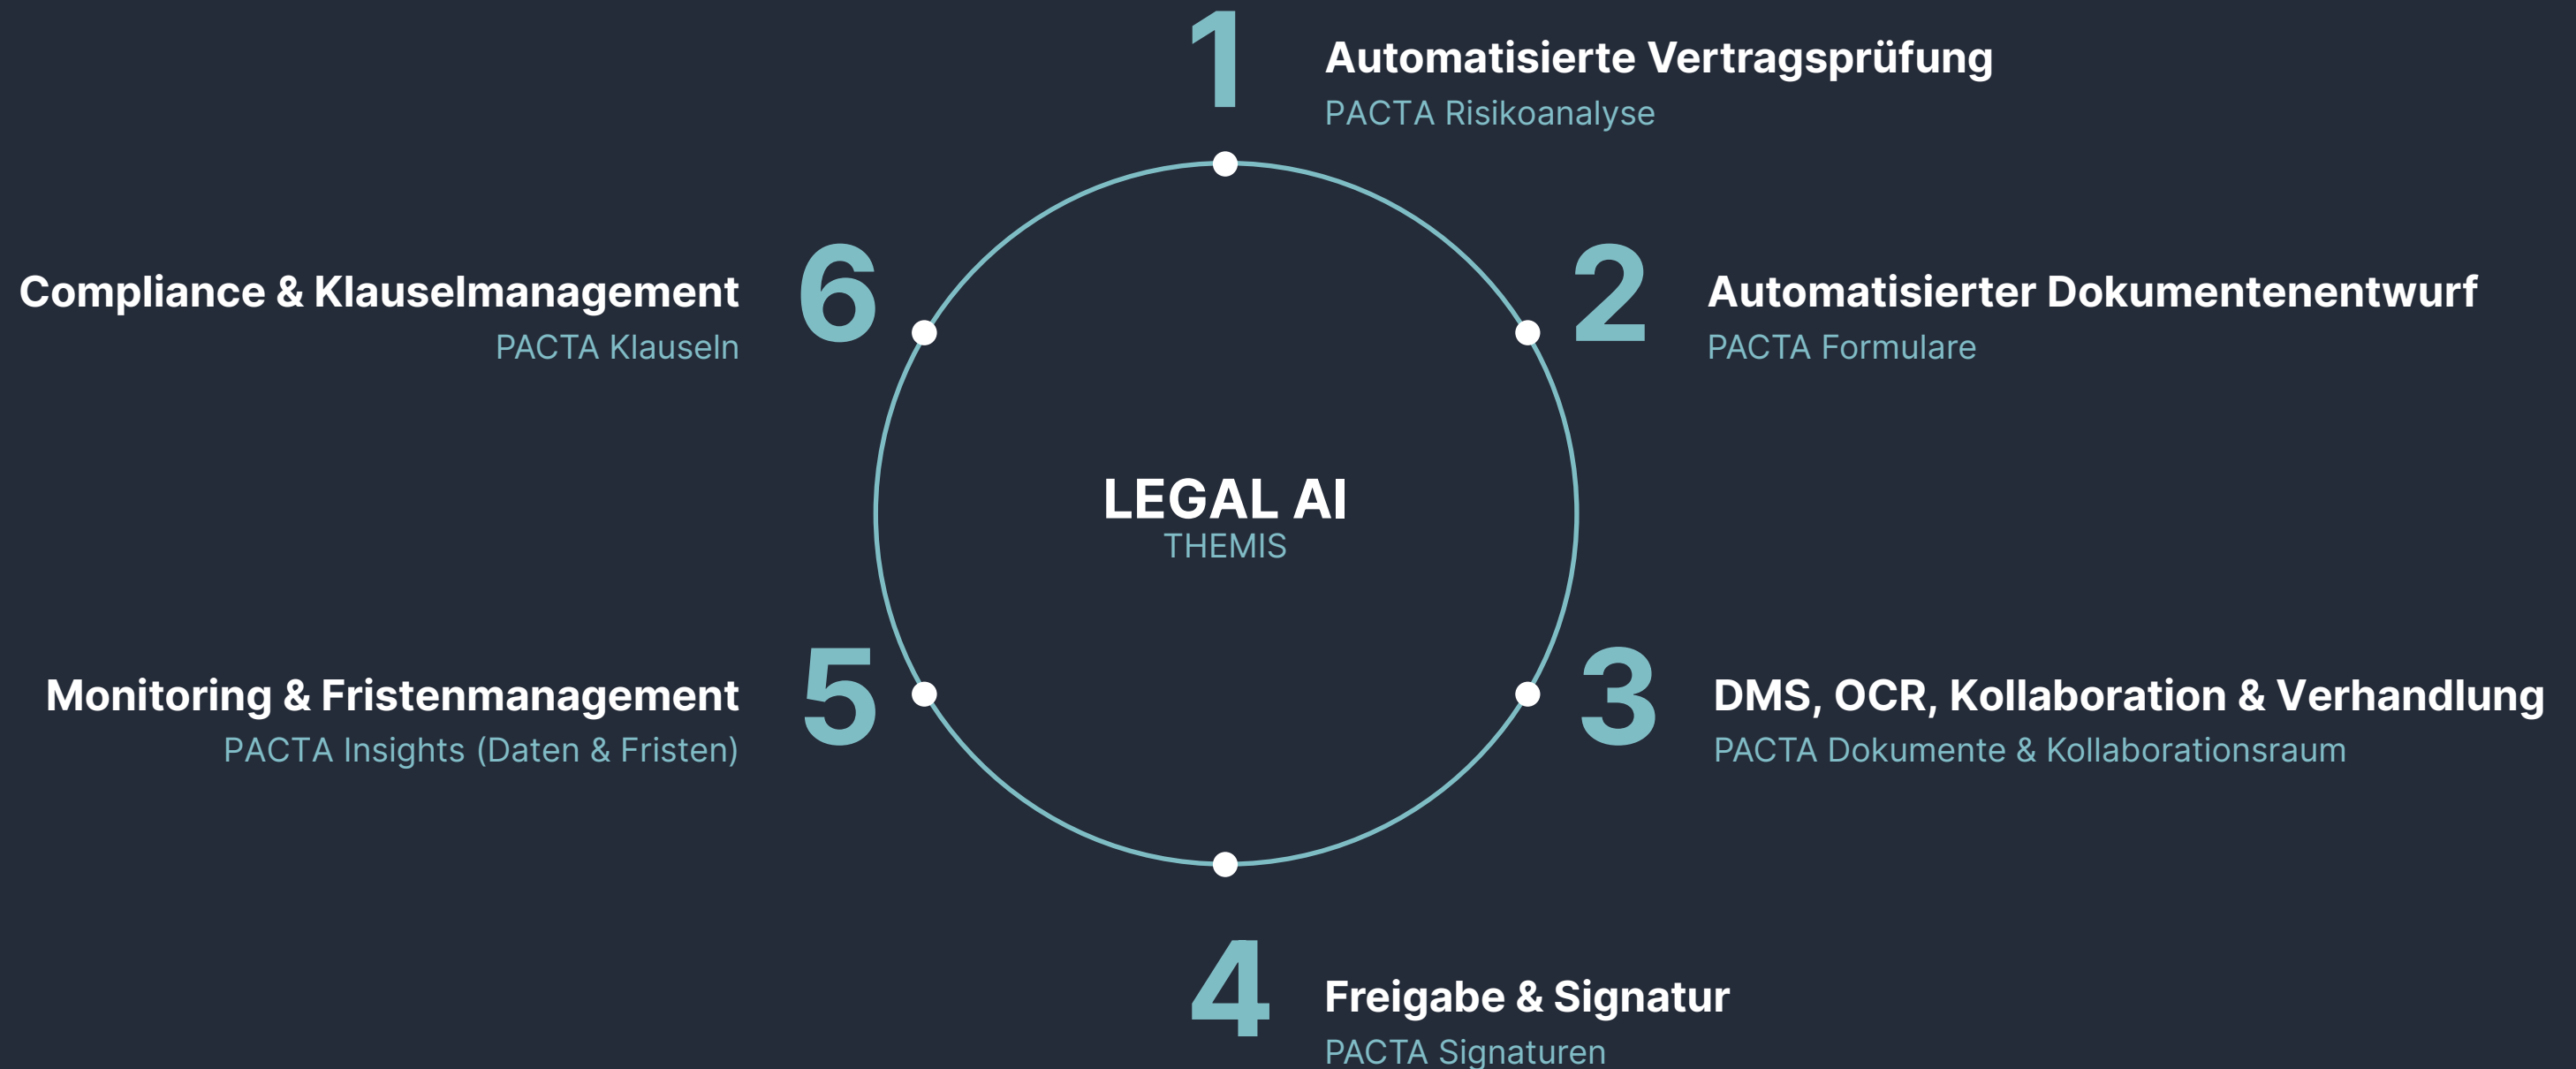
1
Automatisierte Vertragsprüfung
PACTA Risikoanalyse

6
Compliance & Klauselmanagement
PACTA Klauseln

2
Automatisierter Dokumentenentwurf
PACTA Formulare

LEGAL AI
THEMIS

5
Monitoring & Fristenmanagement
PACTA Insights (Daten & Fristen)

3
DMS, OCR, Kollaboration & Verhandlung
PACTA Dokumente & Kollaborationsraum

4
Freigabe & Signatur
PACTA Signaturen